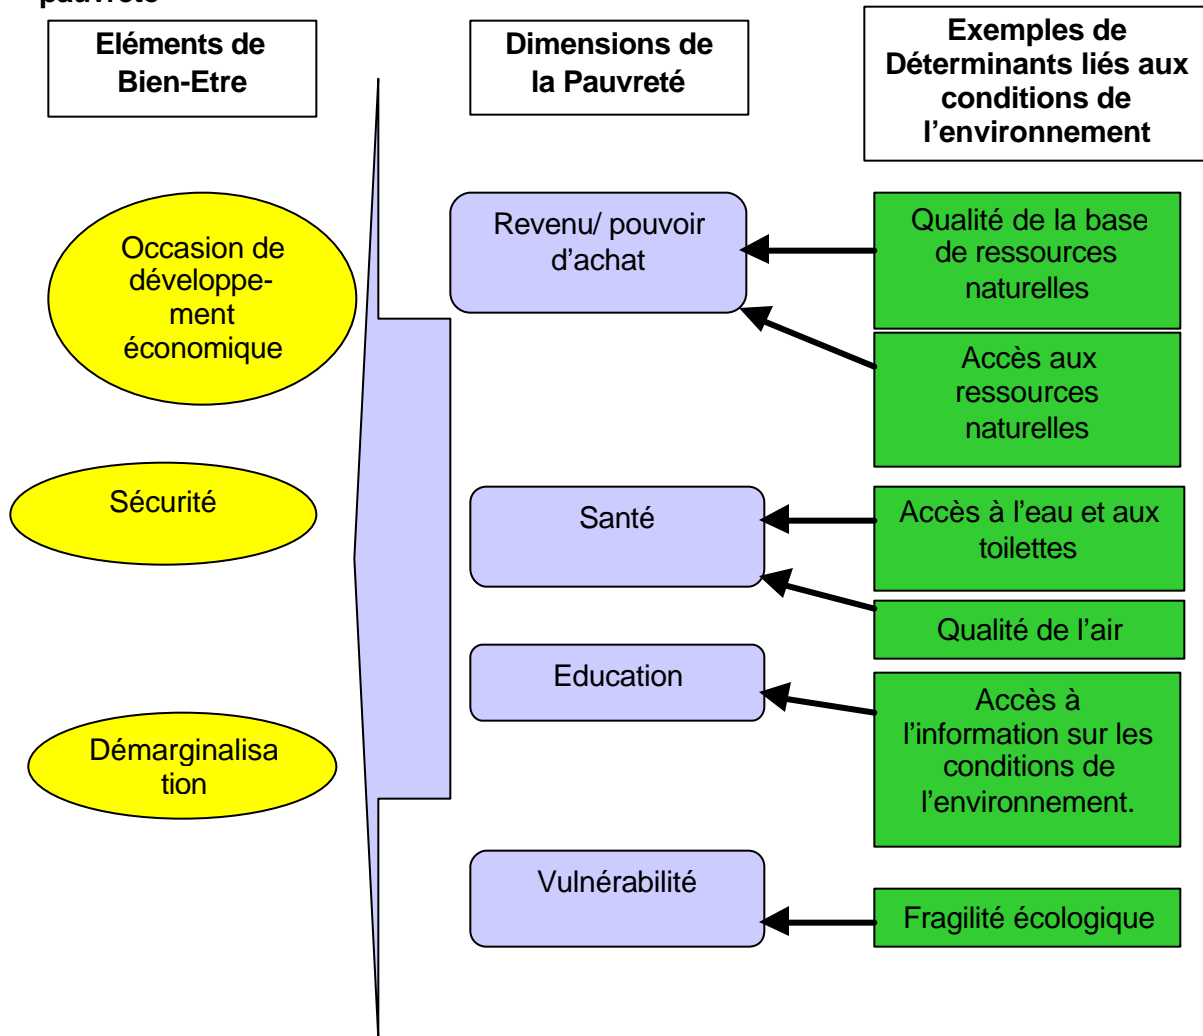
pauvreté

Eléments de Bien-Etre

Dimensions de la Pauvreté

Exemples de Déterminants liés aux conditions de l'environnement

Occasion de développement économique

Sécurité

Démarginalisation

Revenu/ pouvoir d'achat

Santé

Education

Vulnérabilité

Qualité de la base de ressources naturelles

Accès aux ressources naturelles

Accès à l'eau et aux toilettes

Qualité de l'air

Accès à l'information sur les conditions de l'environnement.

Fragilité écologique